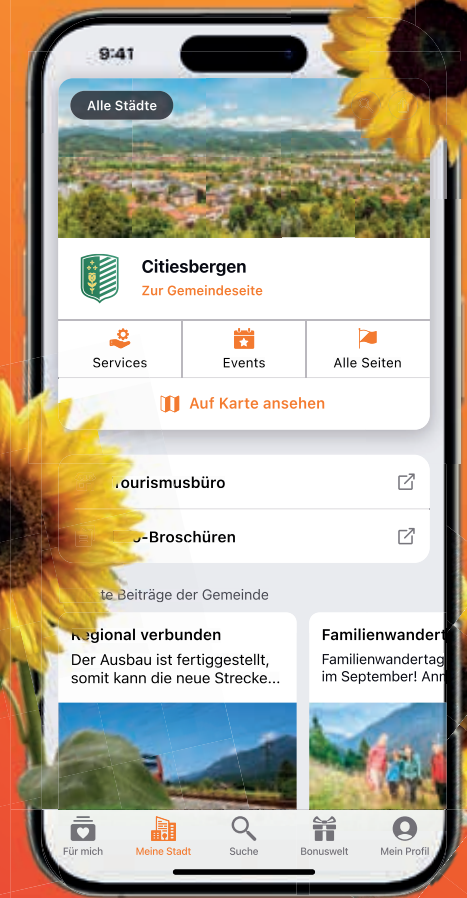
9:41

Alle Städte

Citiesbergen
Zur Gemeindeseite

Services
Events
Alle Seiten

Auf Karte ansehen

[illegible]Tourismusbüro

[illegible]-Broschüren

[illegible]te Beiträge der Gemeinde

Regional verbunden
Der Ausbau ist fertiggestellt, somit kann die neue Strecke...

Familienwandert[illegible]
Familienwandertag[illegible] im September! Anm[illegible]

Für mich
Meine Stadt
Suche
Bonuswelt
Mein Profil